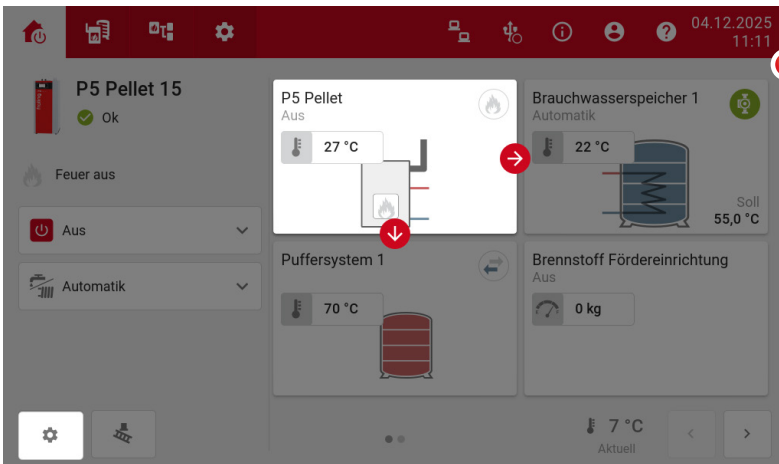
04.12.2025
11:11

P5 Pellet 15
Ok

Feuer aus

Aus

Automatik

P5 Pellet
Aus
27 °C

Brauchwasserspeicher 1
Automatik
22 °C
Soll
55,0 °C

Puffersystem 1
70 °C

Brennstoff Fördereinrichtung
Aus
0 kg

7 °C
Aktuell